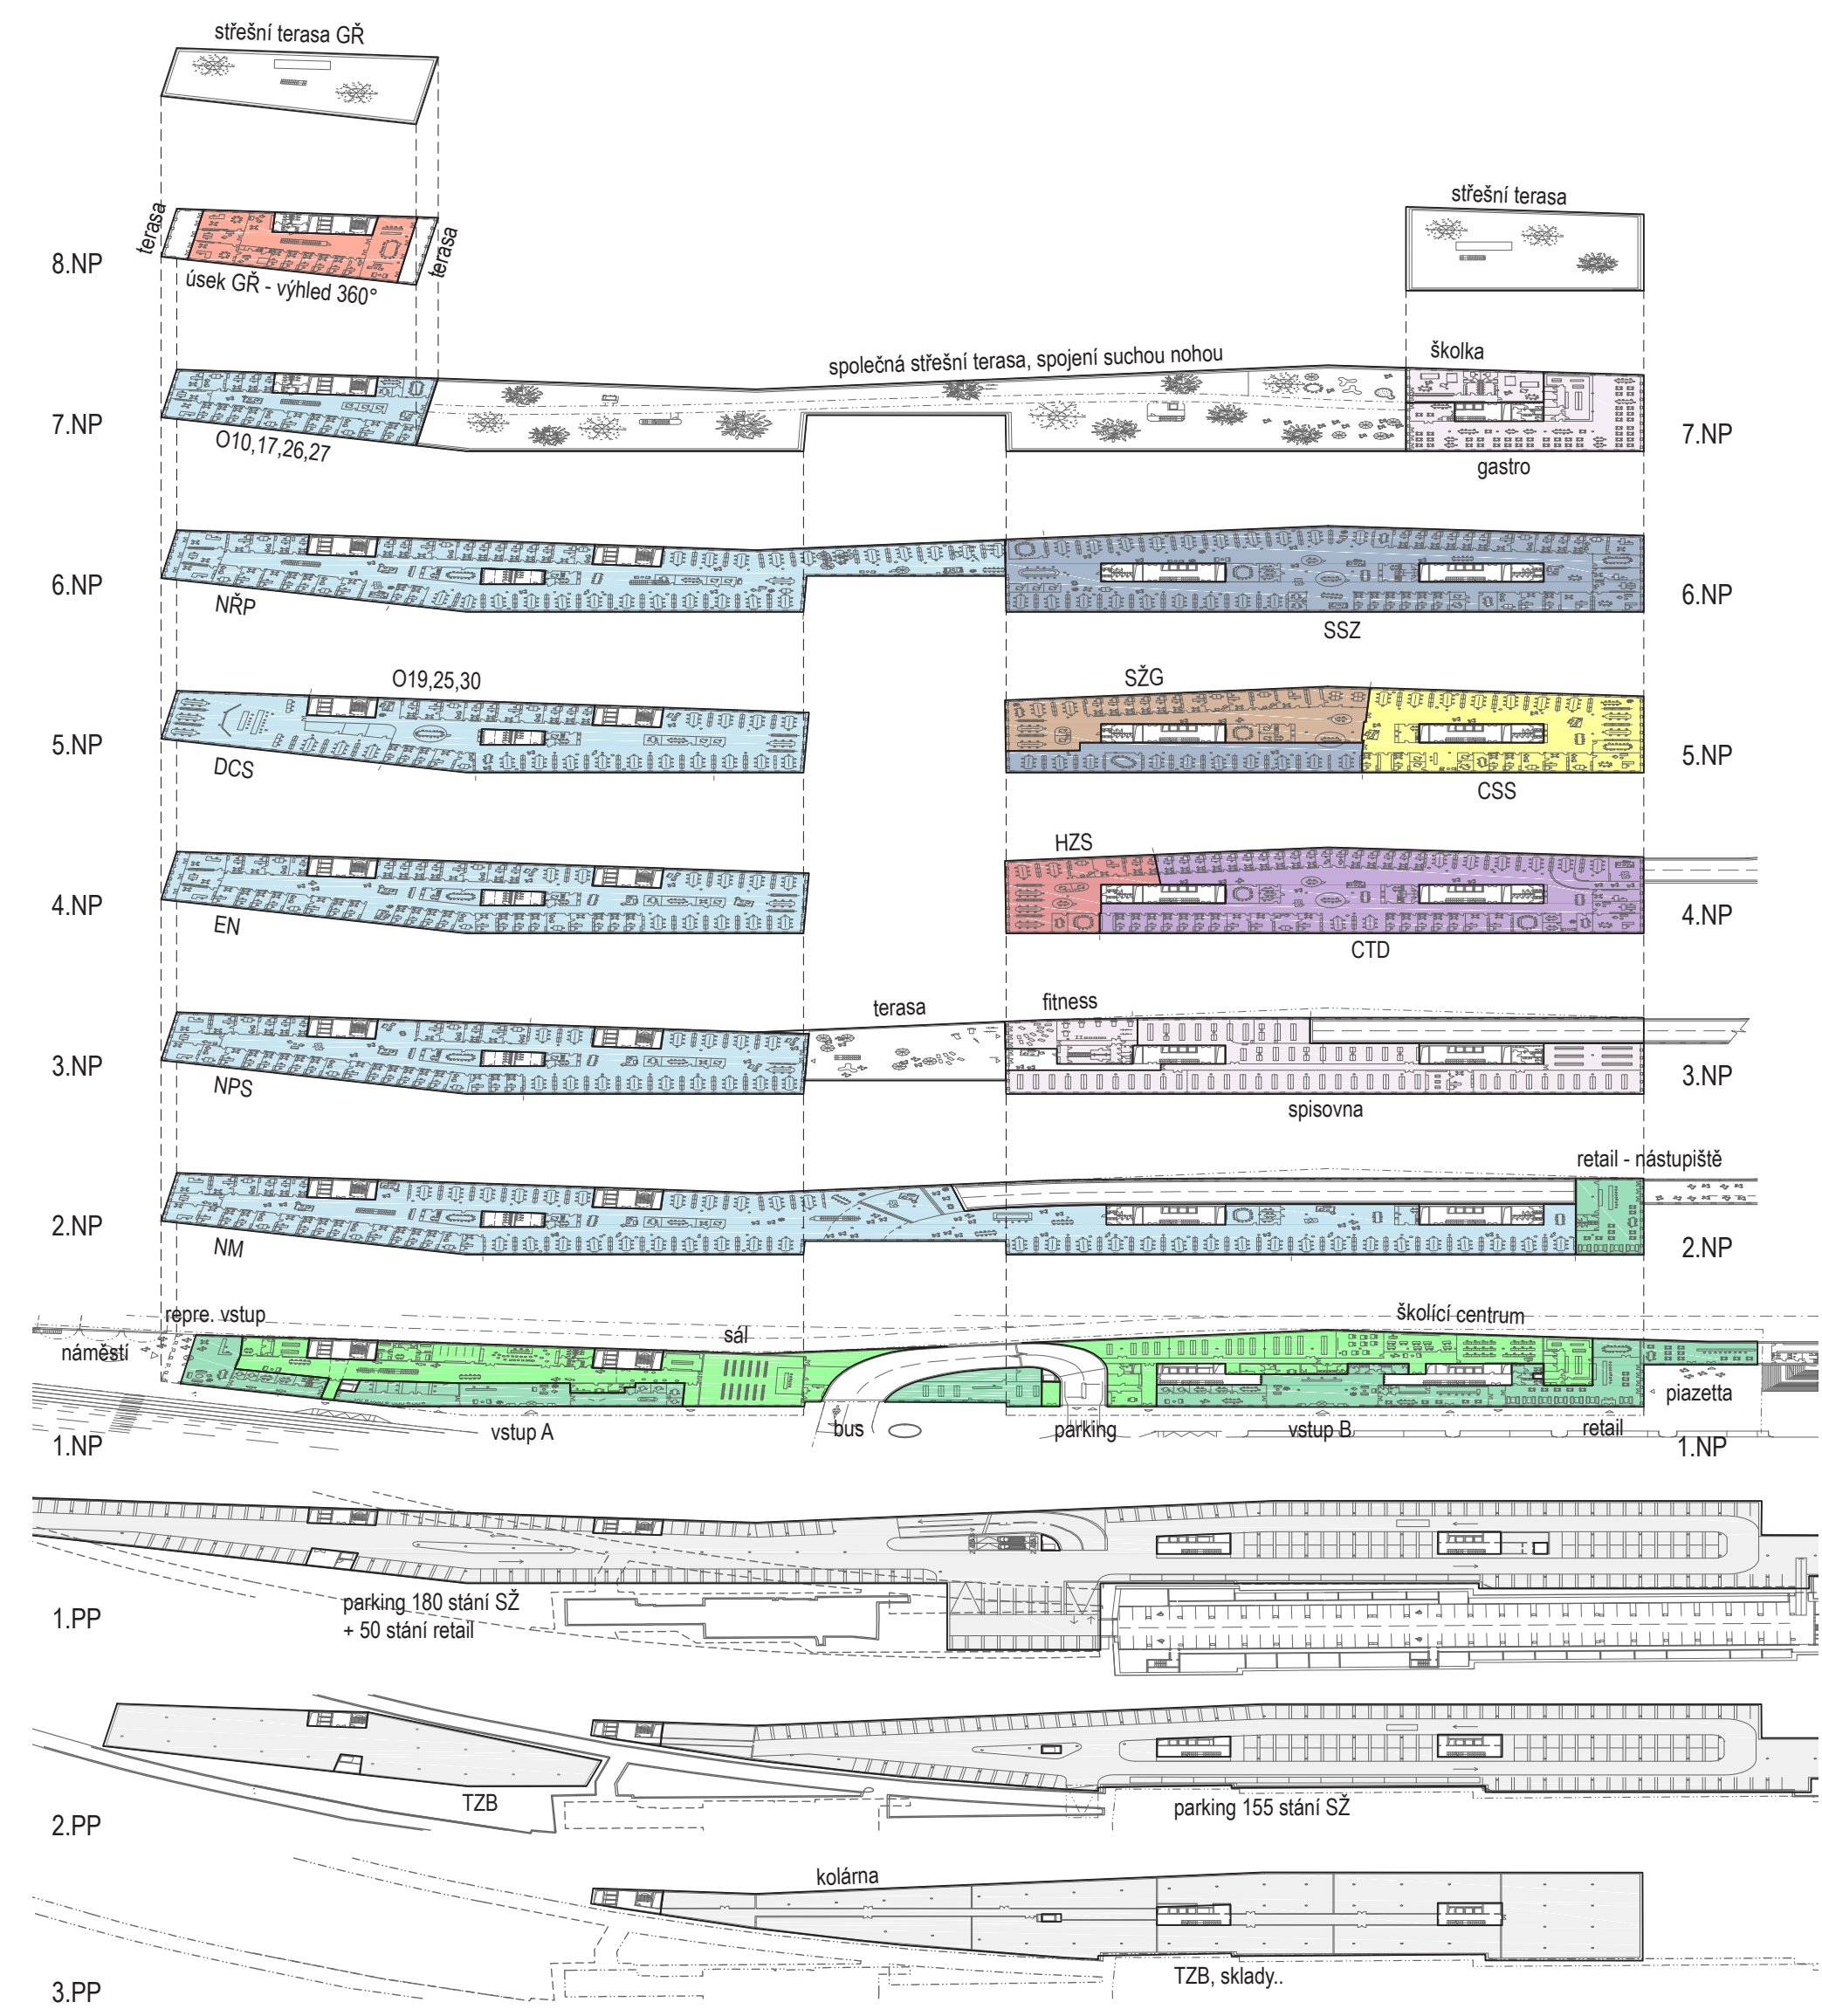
střešní terasa GŘ

8.NP
terasa
terasa
úsek GŘ - výhled 360°

střešní terasa

7.NP
společná střešní terasa, spojení suchou nohou
školka
O10,17,26,27
gastro
7.NP

6.NP
NŘP
SSZ
6.NP

5.NP
O19,25,30
SŽG
DCS
CSS
5.NP

4.NP
HZS
EN
CTD
4.NP

3.NP
terasa
fitness
NPS
spisovna
3.NP

retail - nástupiště
2.NP
NM
2.NP

repre. vstup
sál
školící centrum
náměstí
piazetta
vstup A
bus
parking
vstup B
retail
1.NP
1.NP

1.PP
parking 180 stání SŽ
+ 50 stání retail

2.PP
TZB
parking 155 stání SŽ

kolárna
3.PP
TZB, sklady..